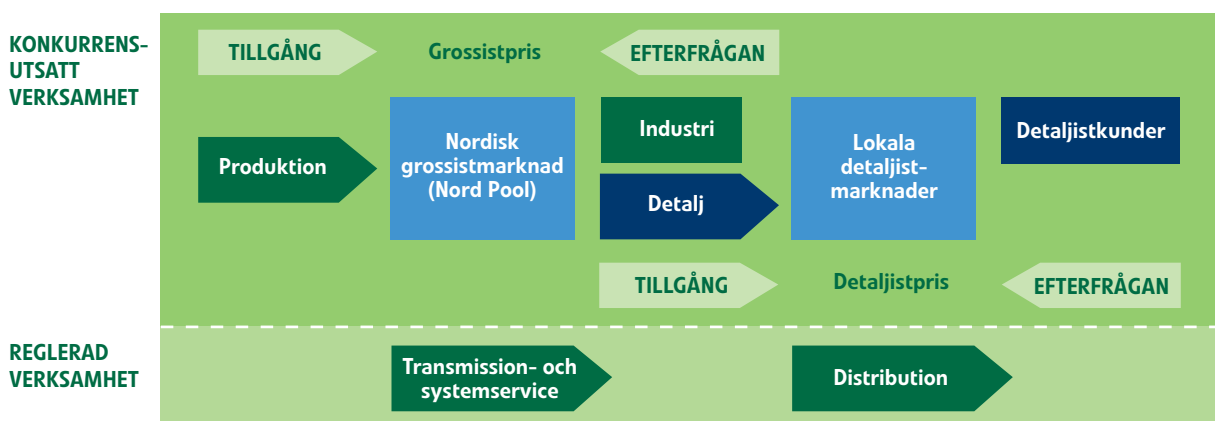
KONKURRENSUTSATT VERKSAMHET

TILLGÅNG

Grossistpris

EFTERFRÅGAN

Produktion

Nordisk grossistmarknad (Nord Pool)

Industri

Detalj

Lokala detaljistmarknader

Detaljistkunder

TILLGÅNG

Detaljistpris

EFTERFRÅGAN

REGLERAD VERKSAMHET

Transmission- och systemservice

Distribution